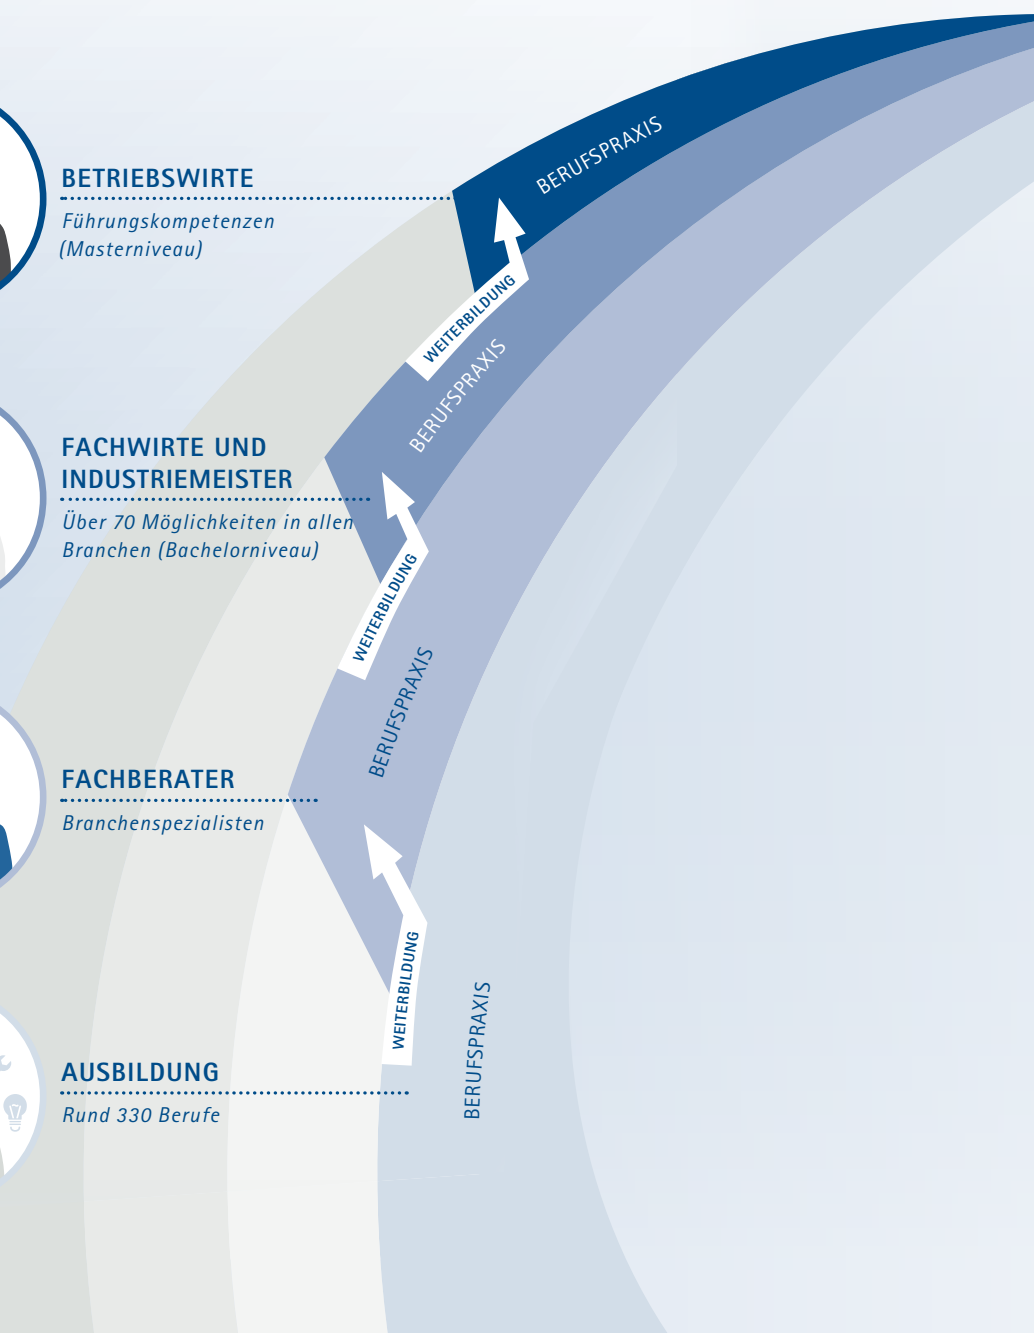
BETRIEBSWIRTE
Führungskompetenzen (Masterniveau)

BERUFSPRAXIS

WEITERBILDUNG

BERUFSPRAXIS

FACHWIRTE UND INDUSTRIEMEISTER
Über 70 Möglichkeiten in allen Branchen (Bachelorniveau)

WEITERBILDUNG

BERUFSPRAXIS

FACHBERATER
Branchenspezialisten

WEITERBILDUNG

BERUFSPRAXIS

AUSBILDUNG
Rund 330 Berufe